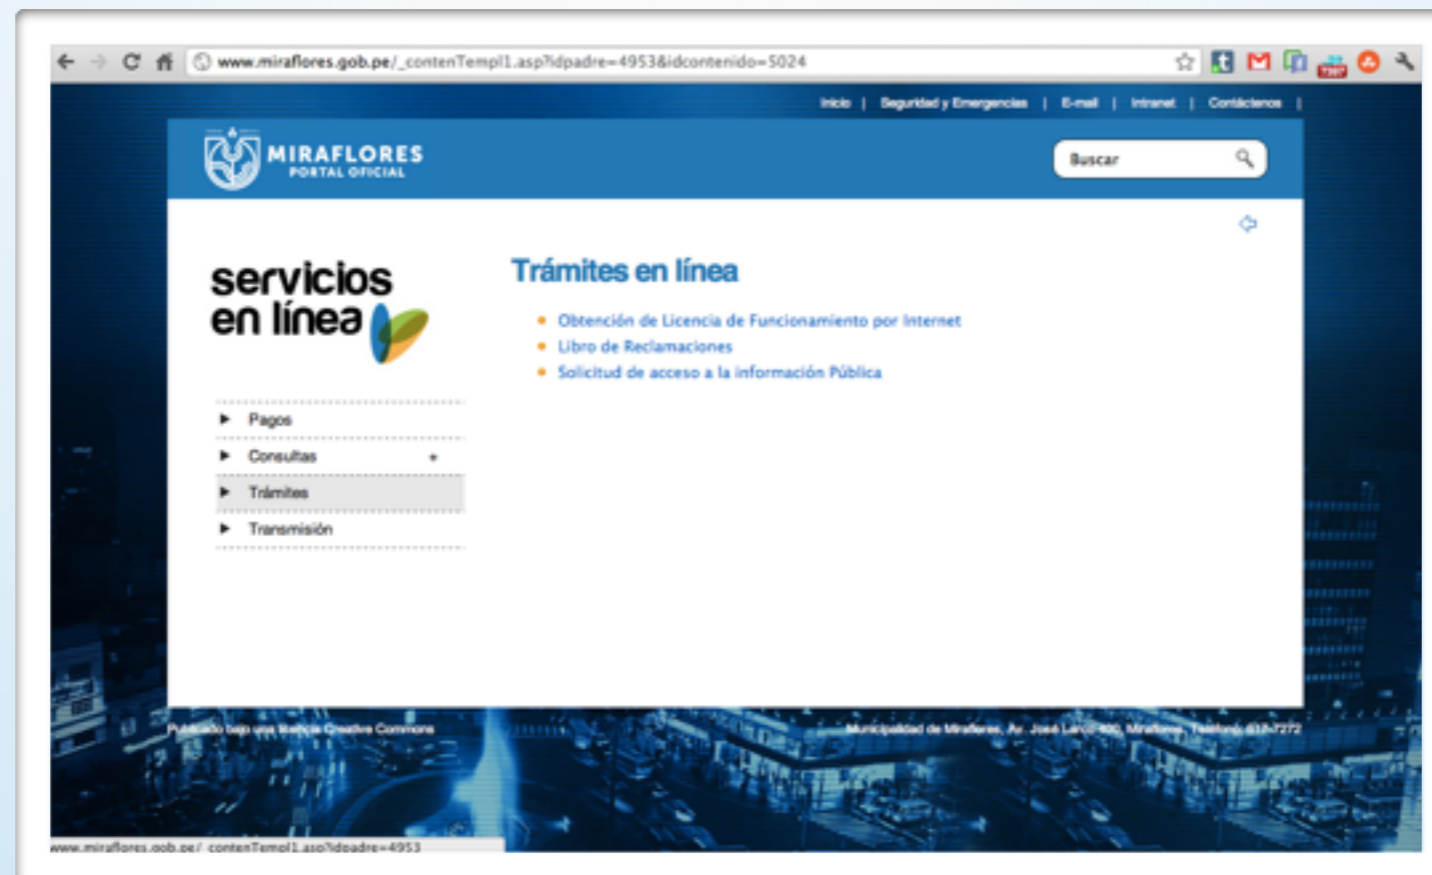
www.miraflores.gob.pe/_contenTempl1.asp?idpadre=4953&idcontenido=5024

Inicio | Seguridad y Emergencias | E-mail | Intranet | Contáctenos |

MIRAFLORES
PORTAL OFICIAL

Buscar

servicios en línea

▸ Pagos
▸ Consultas
▸ Trámites
▸ Transmisión

Trámites en línea

- Obtención de Licencia de Funcionamiento por Internet
- Libro de Reclamaciones
- Solicitud de acceso a la información Pública

Publicado bajo una licencia Creative Commons

Municipalidad de Miraflores, Av. José Larco 400, Miraflores, Teléfono 617-7272

www.miraflores.gob.pe/_contenTempl1.asp?idpadre=4953